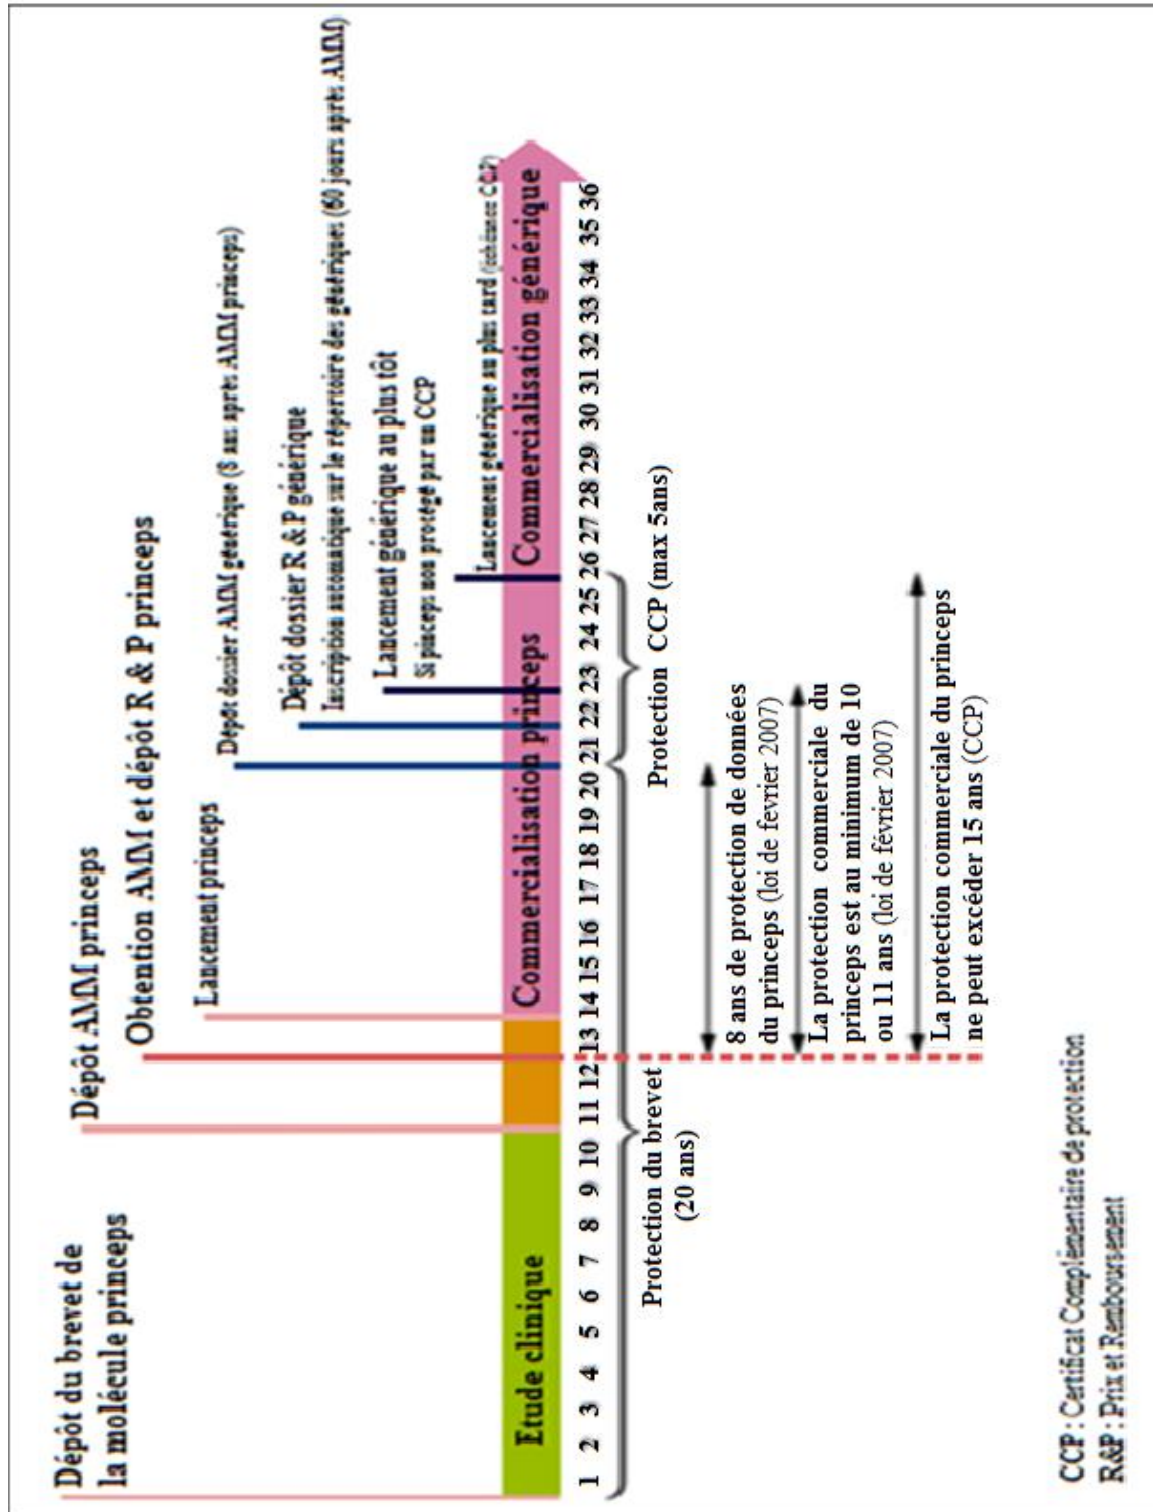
Dépôt du brevet de la molécule princeps

Dépôt AMM princeps

Obtention AMM et dépôt R & P princeps

Lancement princeps

Dépôt dossier AMM générique (8 ans après AMM princeps)

Dépôt dossier R & P générique

Inscription automatique sur le répertoire des génériques (60 jours après AMM)

Lancement générique au plus tôt

Si princeps non protégé par un CCP

Lancement générique au plus tard (échéance CCP)

Etude clinique

Commercialisation princeps

Commercialisation générique

1 2 3 4 5 6 7 8 9 10 11 12 13 14 15 16 17 18 19 20 21 22 23 24 25 26 27 28 29 30 31 32 33 34 35 36

Protection du brevet (20 ans)

Protection CCP (max 5ans)

8 ans de protection de données du princeps (loi de février 2007)

La protection commerciale du princeps est au minimum de 10 ou 11 ans (loi de février 2007)

La protection commerciale du princeps ne peut excéder 15 ans (CCP)

CCP : Certificat Complémentaire de protection
R&P : Prix et Remboursement